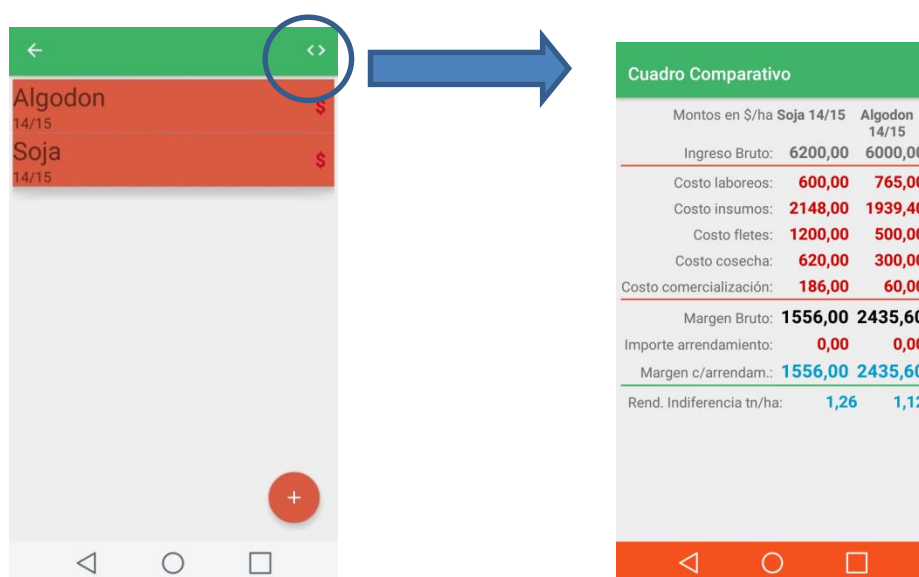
Algodon
14/15
$
Soja
14/15
$

+

Cuadro Comparativo

| Montos en \$/ha | Soja 14/15 | Algodon 14/15 |
|---|---|---|
| Ingreso Bruto: | 6200,00 | 6000,0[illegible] |
| Costo laboreos: | 600,00 | 765,0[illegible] |
| Costo insumos: | 2148,00 | 1939,4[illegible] |
| Costo fletes: | 1200,00 | 500,0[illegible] |
| Costo cosecha: | 620,00 | 300,0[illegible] |
| Costo comercialización: | 186,00 | 60,0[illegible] |
| Margen Bruto: | 1556,00 | 2435,6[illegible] |
| Importe arrendamiento: | 0,00 | 0,0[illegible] |
| Margen c/arrendam.: | 1556,00 | 2435,6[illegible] |
| Rend. Indiferencia tn/ha: | 1,26 | 1,1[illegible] |